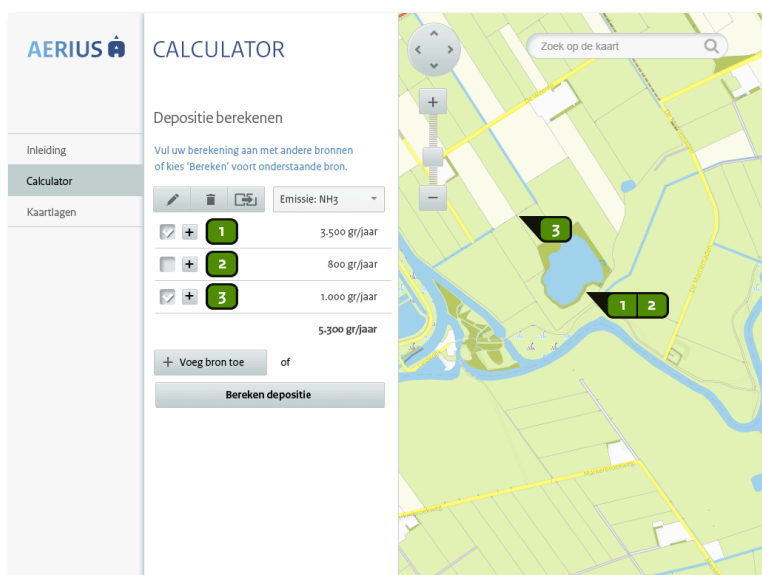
AERIUS

CALCULATOR

Inleiding

Calculator

Kaartlagen

Depositie berekenen

Vul uw berekening aan met andere bronnen of kies 'Bereken' voor onderstaande bron.

Emissie: NH3

| | | |
|---|---|---|
| + | 1 | 3.500 gr/jaar |
| + | 2 | 800 gr/jaar |
| + | 3 | 1.000 gr/jaar |
| | | 5.300 gr/jaar |

+ Voeg bron toe of

Bereken depositie

Zoek op de kaart

3

1 2